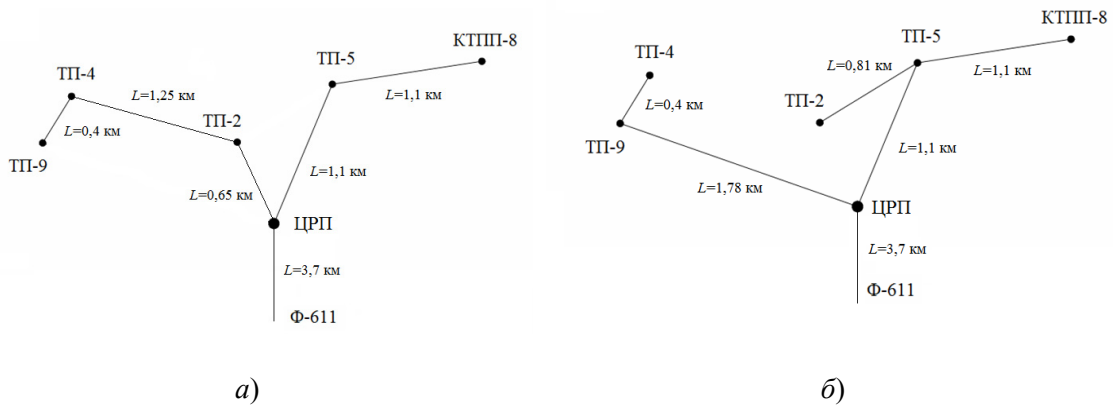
ТП-4
$L$=1,25 км
ТП-2
$L$=0,4 км
ТП-9
$L$=0,65 км
ТП-5
КТПП-8
$L$=1,1 км
$L$=1,1 км
ЦРП
$L$=3,7 км
Ф-611

а)

ТП-4
$L$=0,4 км
ТП-9
$L$=1,78 км
ТП-5
КТПП-8
$L$=0,81 км
$L$=1,1 км
ТП-2
$L$=1,1 км
ЦРП
$L$=3,7 км
Ф-611

б)